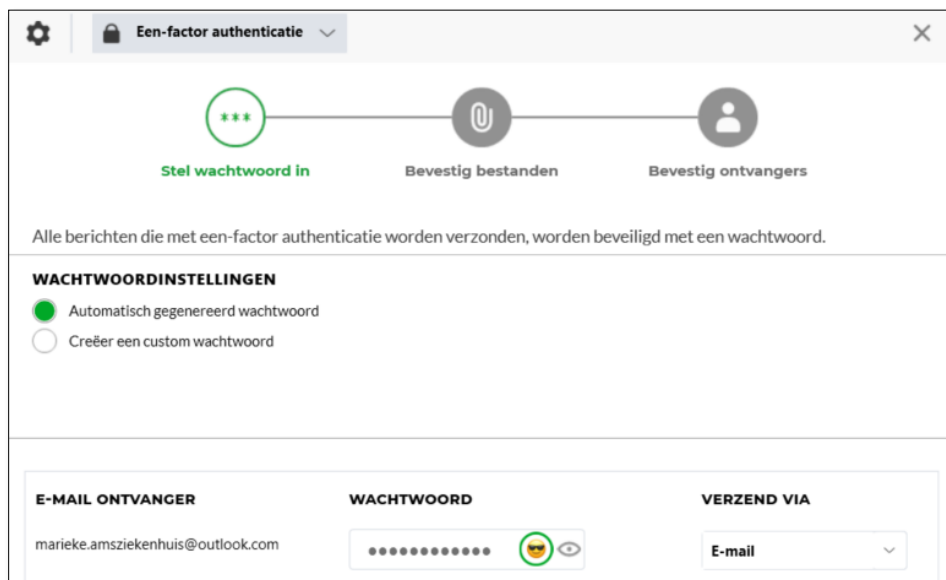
Een-factor authenticatie

***

Stel wachtwoord in

Bevestig bestanden

Bevestig ontvangers

Alle berichten die met een-factor authenticatie worden verzonden, worden beveiligd met een wachtwoord.

WACHTWOORDINSTELLINGEN

Automatisch gegenereerd wachtwoord

Creëer een custom wachtwoord

| E-MAIL ONTVANGER | WACHTWOORD | VERZEND VIA |
|---|---|---|
| marieke.amsziekenhuis@outlook.com | ●●●●●●●●●●●● | E-mail |